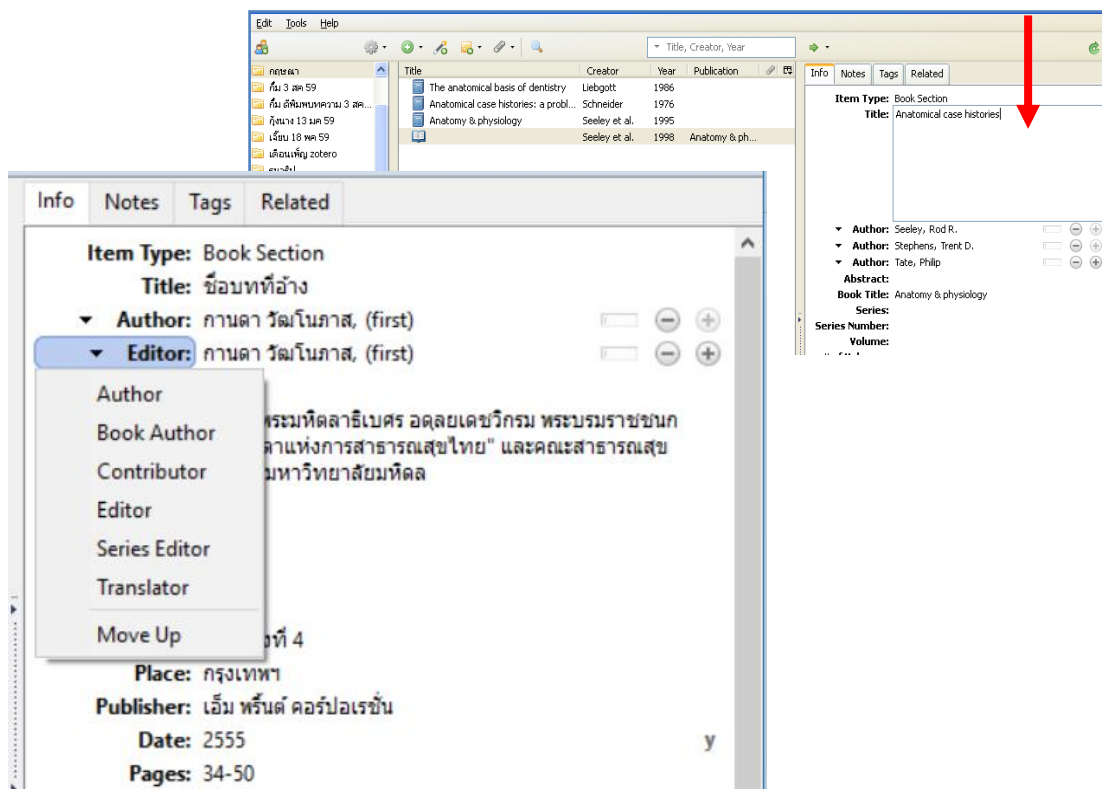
Edit Tools Help

Title, Creator, Year

กฤษฎา
กึ่ม 3 สค 59
กึ่ม ตีพิมพบทความ 3 สค...
กุ้งนาง 13 มค 59
เจี๊ยบ 18 พค 59
เดือนเพ็ญ zotero

| Title | Creator | Year | Publication |
|---|---|---|---|
| The anatomical basis of dentistry | Liebgott | 1986 | |
| Anatomical case histories: a probl... | Schneider | 1976 | |
| Anatomy & physiology | Seeley et al. | 1995 | |
| | Seeley et al. | 1998 | Anatomy & ph... |

Info Notes Tags Related

Item Type: Book Section
Title: Anatomical case histories
Author: Seeley, Rod R.
Author: Stephens, Trent D.
Author: Tate, Philip
Abstract:
Book Title: Anatomy & physiology
Series:
Series Number:
Volume:

Info Notes Tags Related

Item Type: Book Section
Title: ชื่อบทที่อ้าง
Author: กานดา วัฒโนภาส, (first)
Editor: กานดา วัฒโนภาส, (first)

Author
Book Author
Contributor
Editor
Series Editor
Translator
Move Up

พระมหิตลาธิเบศร อดุลยเดชวิกรม พระบรมราชชนก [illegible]ลาแห่งการสาธารณสุขไทย" และคณะสาธารณสุข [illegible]มหาวิทยาลัยมหิดล

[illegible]ที่ 4
Place: กรุงเทพฯ
Publisher: เอ็ม พริ้นต์ คอร์ปอเรชั่น
Date: 2555 y
Pages: 34-50